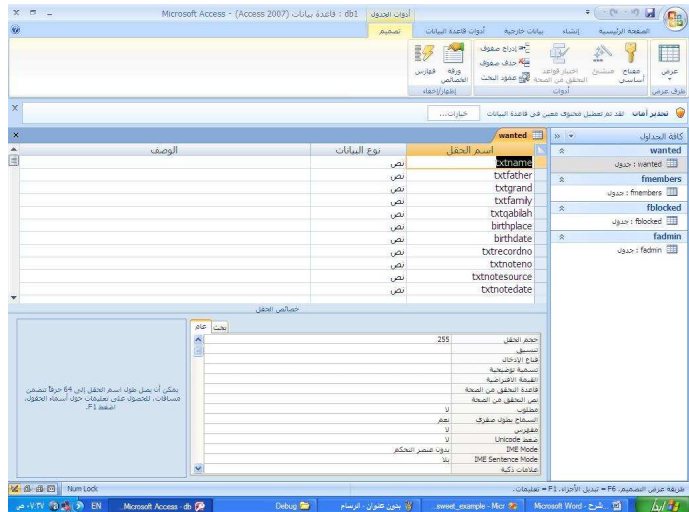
أدوات الجدول Microsoft Access - (Access 2007) قاعدة بيانات : db1

الصفحة الرئيسية إنشاء بيانات خارجية أدوات قاعدة البيانات تصميم

عرض
مفتاح أساسي
منشئ
اختبار قواعد التحقق من الصحة
إدراج صفوف
حذف صفوف
عمود البحث
ورقة الخصائص
فهارس

طرق عرض أدوات إظهار/إخفاء

تحذير أمان لقد تم تعطيل محتوى معين في قاعدة البيانات خيارات...

كافة الجداول
wanted
wanted : جدول
fmembers
fmembers : جدول
fblocked
fblocked : جدول
fadmin
fadmin : جدول

wanted

| اسم الحقل | نوع البيانات | الوصف |
|---|---|---|
| txtname | نص | |
| txtfather | نص | |
| txtgrand | نص | |
| txtfamily | نص | |
| txtqabilah | نص | |
| birthplace | نص | |
| birthdate | نص | |
| txtrecordno | نص | |
| txtnoteno | نص | |
| txtnotesource | نص | |
| txtnotedate | نص | |

خصائص الحقل

عام بحث

| | |
|---|---|
| حجم الحقل | 255 |
| تنسيق | |
| قناع الإدخال | |
| تسمية توضيحية | |
| القيمة الافتراضية | |
| قاعدة التحقق من الصحة | |
| نص التحقق من الصحة | |
| مطلوب | لا |
| السماح بطول صفري | نعم |
| مفهرس | لا |
| ضغط Unicode | لا |
| IME Mode | بدون عنصر التحكم |
| IME Sentence Mode | بلا |
| علامات ذكية | |

يمكن أن يصل طول اسم الحقل إلى 64 حرفاً تتضمن مسافات. للحصول على تعليمات حول أسماء الحقول، اضغط F1.

طريقة عرض التصميم. F6 = تبديل الأجزاء. F1 = تعليمات.
Num Lock

Microsoft Access - db Debug بدون عنوان - الرسام sweet_example - Micr Microsoft Word - شرح... EN ٧:٣٧ ص